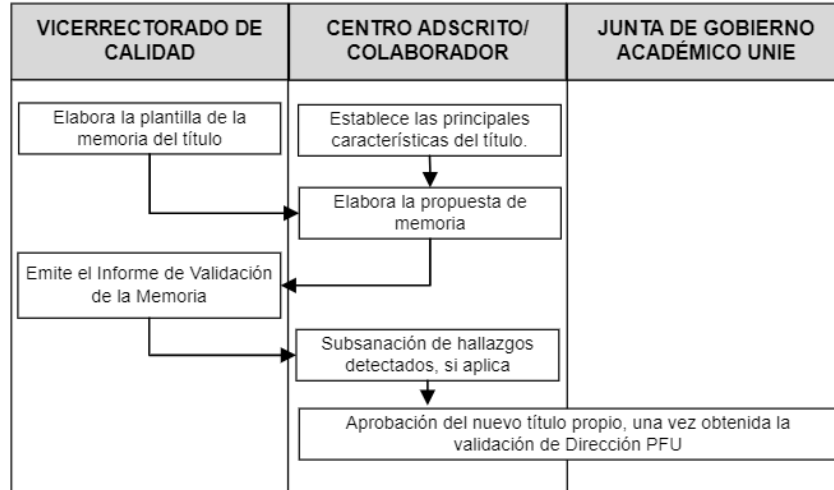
| VICERRECTORADO DE CALIDAD | CENTRO ADSCRITO/ COLABORADOR | JUNTA DE GOBIERNO ACADÉMICO UNIE |
|---|---|---|

Elabora la plantilla de la memoria del título

Establece las principales características del título.

Elabora la propuesta de memoria

Emite el Informe de Validación de la Memoria

Subsanación de hallazgos detectados, si aplica

Aprobación del nuevo título propio, una vez obtenida la validación de Dirección PFU